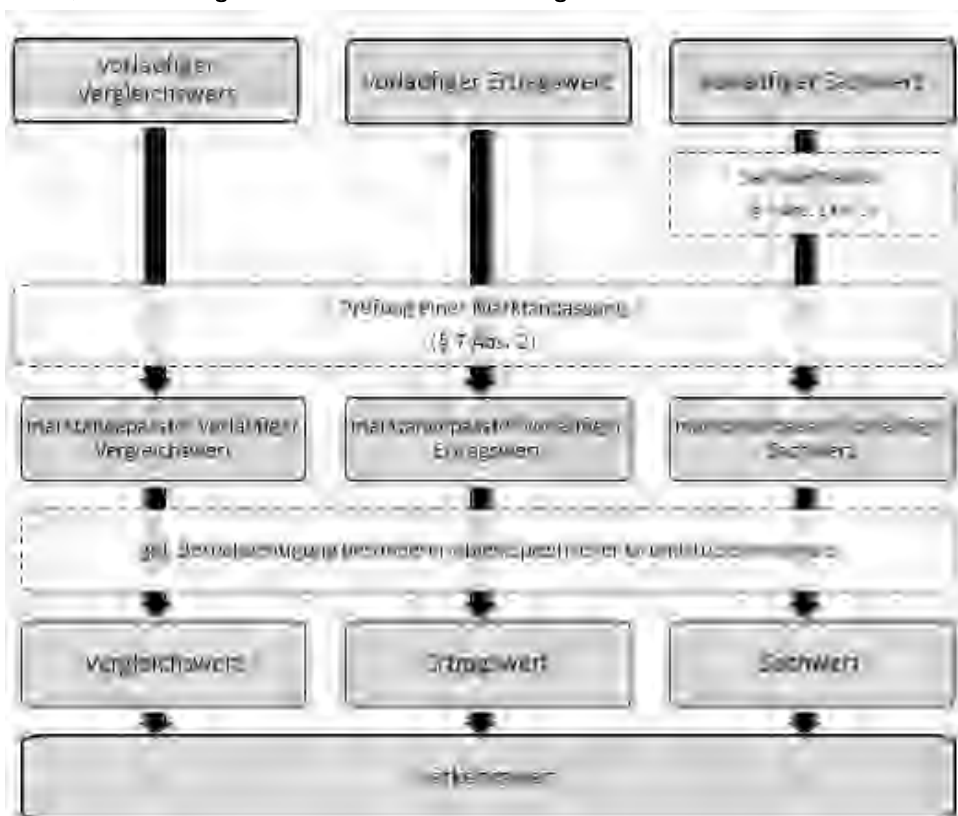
Vorläufiger Vergleichswert

Vorläufiger Ertragswert

Vorläufiger Sachwert

Sachwertfaktor (§ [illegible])

Prüfung einer Marktanpassung (§ 7 Abs. 2)

marktangepasster vorläufiger Vergleichswert

marktangepasster vorläufiger Ertragswert

marktangepasster vorläufiger Sachwert

ggf. Berücksichtigung besonderer objektspezifischer Grundstücksmerkmale

Vergleichswert

Ertragswert

Sachwert

Verkehrswert